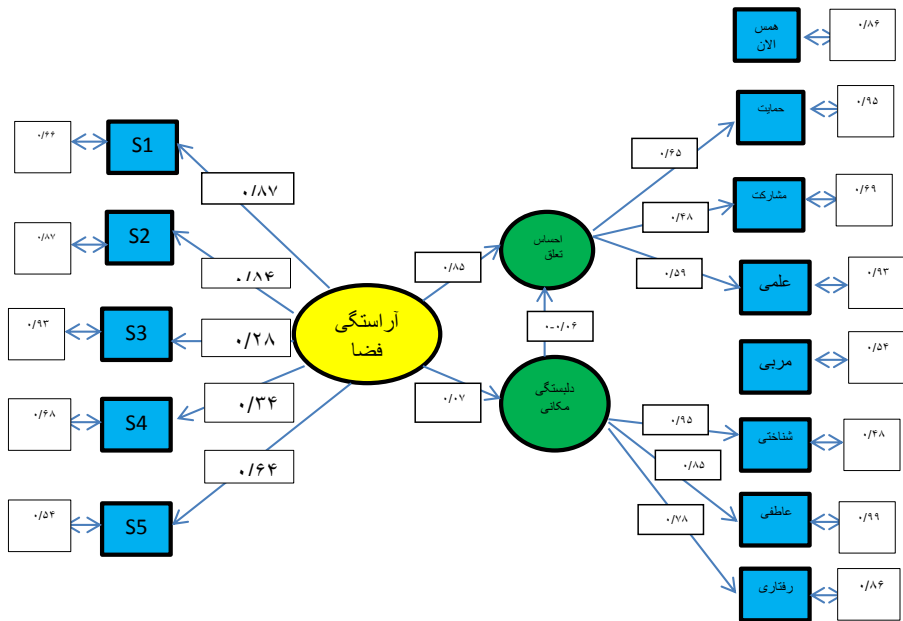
۰/۸۶
همس الان

۰/۹۵
حمایت

۰/۶۵

۰/۶۹
مشارکت

۰/۴۸

۰/۶۶
S1

۰/۸۷

۰/۸۷
S2

۰/۸۴

احساس تعلق

۰/۵۹

۰/۹۳
علمی

۰/۸۵

۰/۹۳
S3

۰/۲۸

آراستگی فضا

۰-۰/۰۶

۰/۵۴
مربی

۰/۶۸
S4

۰/۳۴

۰/۰۷

دلبستگی مکانی

۰/۹۵

۰/۴۸
شناختی

۰/۶۴

۰/۸۵

۰/۵۴
S5

۰/۷۸

۰/۹۹
عاطفی

۰/۸۶
رفتاری